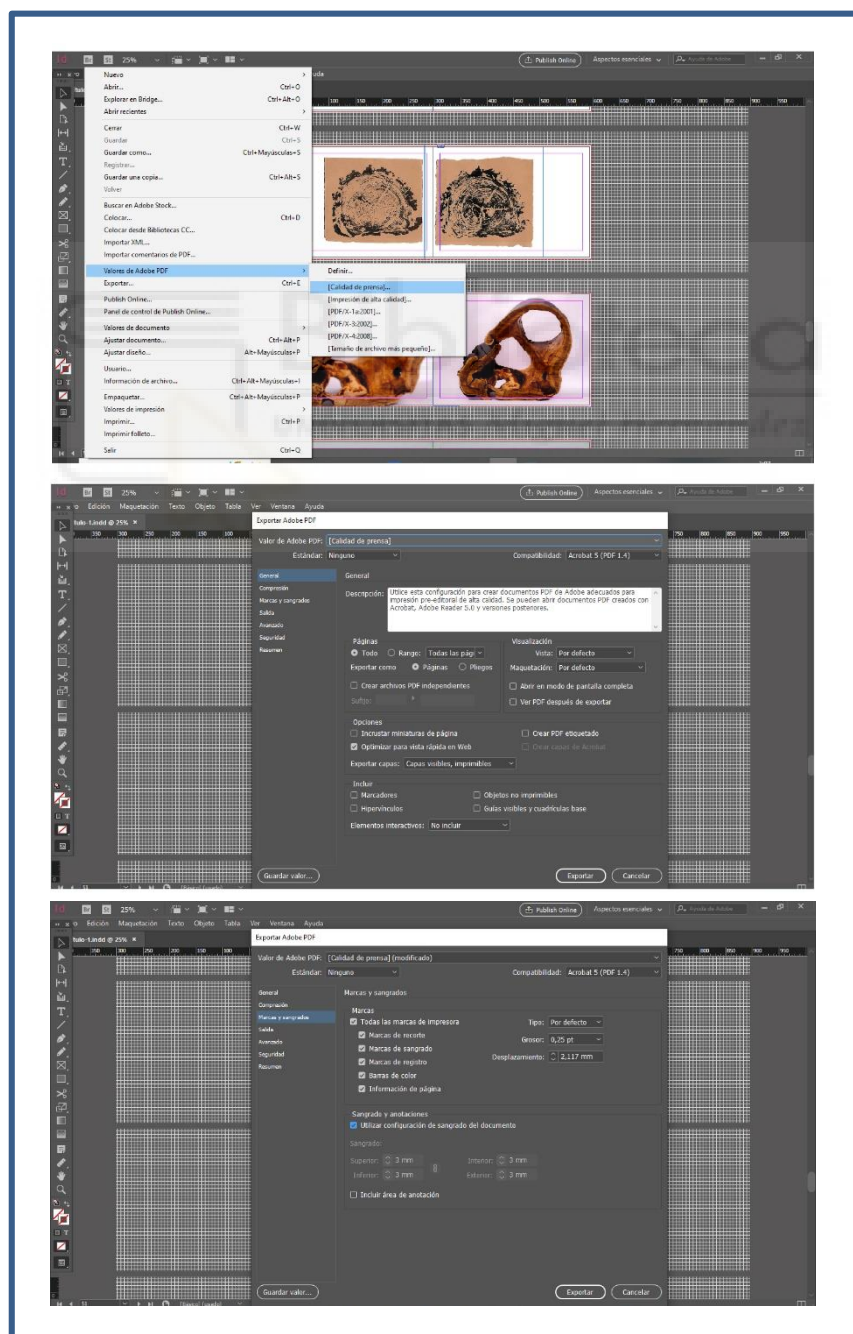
Id Br St 25% Publish Online Aspectos esenciales Ayuda de Adobe

Nuevo
Abrir... Ctrl+O
Explorar en Bridge... Ctrl+Alt+O
Abrir recientes
Cerrar Ctrl+W
Guardar Ctrl+S
Guardar como... Ctrl+Mayúsculas+S
Registrar...
Guardar una copia... Ctrl+Alt+S
Volver
Buscar en Adobe Stock...
Colocar... Ctrl+D
Colocar desde Bibliotecas CC...
Importar XML...
Importar comentarios de PDF...
Valores de Adobe PDF
Exportar... Ctrl+E
Publish Online...
Panel de control de Publish Online...
Valores de documento
Ajustar documento... Ctrl+Alt+P
Ajustar diseño... Alt+Mayúsculas+P
Usuario...
Información de archivo... Ctrl+Alt+Mayúsculas+I
Empaquetar... Ctrl+Alt+Mayúsculas+P
Valores de impresión
Imprimir... Ctrl+P
Imprimir folleto...
Salir Ctrl+Q

Definir...
[Calidad de prensa]...
[Impresión de alta calidad]...
[PDF/X-1a:2001]...
[PDF/X-3:2002]...
[PDF/X-4:2008]...
[Tamaño de archivo más pequeño]...

Id Br St 25% Publish Online Aspectos esenciales Ayuda de Adobe
Edición Maquetación Texto Objeto Tabla Ver Ventana Ayuda
tulo-1.indd @ 25%
Exportar Adobe PDF
Valor de Adobe PDF: [Calidad de prensa]
Estándar: Ninguno Compatibilidad: Acrobat 5 (PDF 1.4)
General
Compresión
Marcas y sangrados
Salida
Avanzado
Seguridad
Resumen
General
Descripción: Utilice esta configuración para crear documentos PDF de Adobe adecuados para impresión pre-editorial de alta calidad. Se pueden abrir documentos PDF creados con Acrobat, Adobe Reader 5.0 y versiones posteriores.
Páginas
Todo Rango: Todas las pági
Exportar como Páginas Pliegos
Crear archivos PDF independientes
Sufijo:
Visualización
Vista: Por defecto
Maquetación: Por defecto
Abrir en modo de pantalla completa
Ver PDF después de exportar
Opciones
Incrustar miniaturas de página
Optimizar para vista rápida en Web
Crear PDF etiquetado
Crear capas de Acrobat
Exportar capas: Capas visibles, imprimibles
Incluir
Marcadores
Hipervínculos
Objetos no imprimibles
Guías visibles y cuadrículas base
Elementos interactivos: No incluir
Guardar valor...
Exportar Cancelar

Id Br St 25% Publish Online Aspectos esenciales Ayuda de Adobe
Edición Maquetación Texto Objeto Tabla Ver Ventana Ayuda
tulo-1.indd @ 25%
Exportar Adobe PDF
Valor de Adobe PDF: [Calidad de prensa] (modificado)
Estándar: Ninguno Compatibilidad: Acrobat 5 (PDF 1.4)
General
Compresión
Marcas y sangrados
Salida
Avanzado
Seguridad
Resumen
Marcas y sangrados
Marcas
Todas las marcas de impresora
Marcas de recorte
Marcas de sangrado
Marcas de registro
Barras de color
Información de página
Tipo: Por defecto
Grosor: 0,25 pt
Desplazamiento: 2,117 mm
Sangrado y anotaciones
Utilizar configuración de sangrado del documento
Sangrado:
Superior: 3 mm
Inferior: 3 mm
Interior: 3 mm
Exterior: 3 mm
Incluir área de anotación
Guardar valor...
Exportar Cancelar